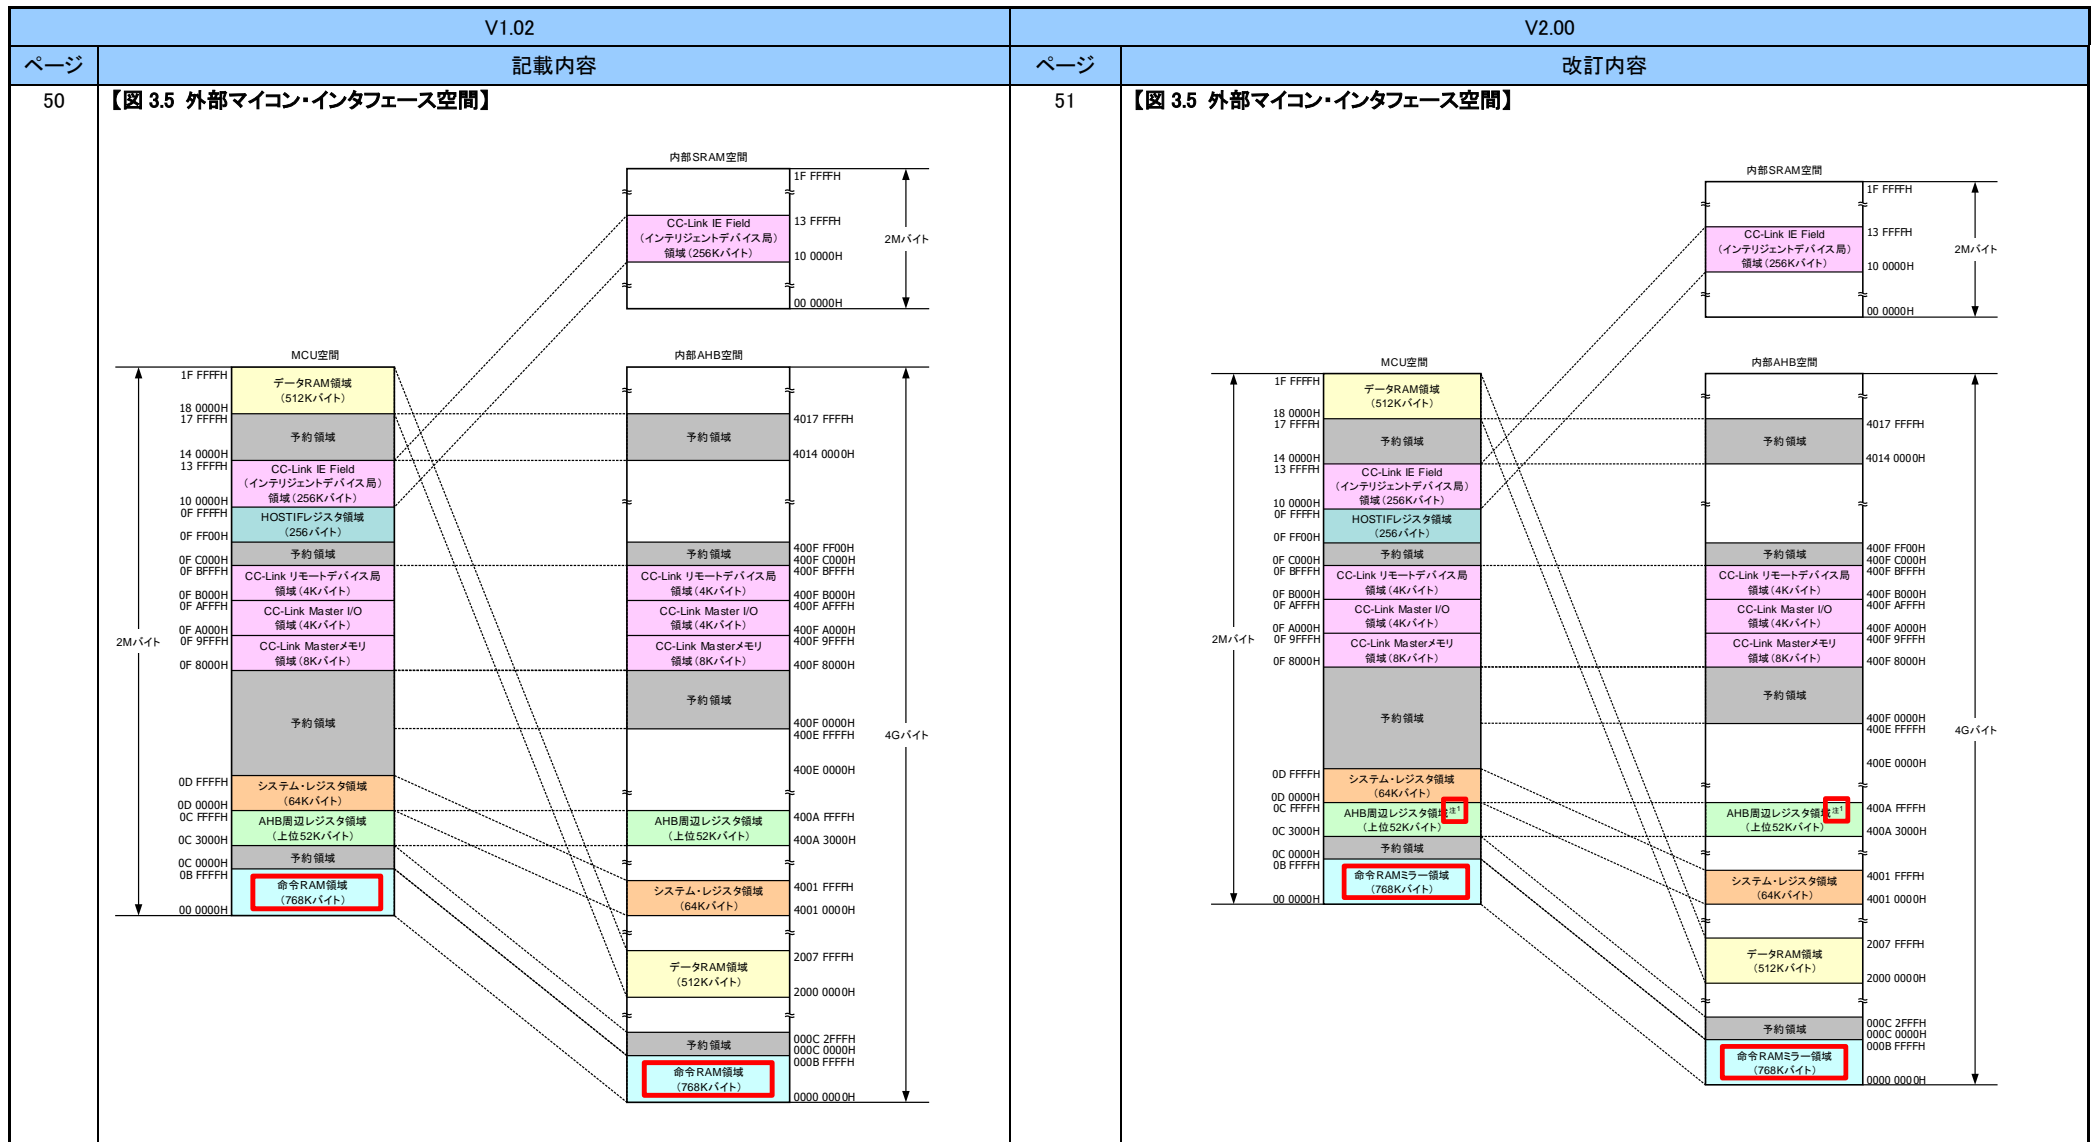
| V1.02 | | V2.00 | |
|---|---|---|---|
| ページ | 記載内容 | ページ | 改訂内容 |
| 50 | 【図 3.5 外部マイコン・インタフェース空間】 | 51 | 【図 3.5 外部マイコン・インタフェース空間】 |

内部SRAM空間
1F FFFFH
CC-Link IE Field (インテリジェントデバイス局) 領域(256Kバイト)
13 FFFFH
10 0000H
00 0000H
2Mバイト

MCU空間
1F FFFFH
データRAM領域 (512Kバイト)
18 0000H
17 FFFFH
予約領域
14 0000H
13 FFFFH
CC-Link IE Field (インテリジェントデバイス局) 領域(256Kバイト)
10 0000H
0F FFFFH
HOSTIFレジスタ領域 (256バイト)
0F FF00H
予約領域
0F C000H
0F BFFFH
CC-Link リモートデバイス局 領域(4Kバイト)
0F B000H
0F AFFFH
CC-Link Master I/O 領域(4Kバイト)
0F A000H
0F 9FFFH
CC-Link Masterメモリ 領域(8Kバイト)
0F 8000H
2Mバイト
予約領域
0D FFFFH
システム・レジスタ領域 (64Kバイト)
0D 0000H
0C FFFFH
AHB周辺レジスタ領域 (上位52Kバイト)
0C 3000H
予約領域
0C 0000H
0B FFFFH
命令RAM領域 (768Kバイト)
00 0000H

内部AHB空間
予約領域
4017 FFFFH
4014 0000H
予約領域
400F FF00H
400F C000H
400F BFFFH
CC-Link リモートデバイス局 領域(4Kバイト)
400F B000H
400F AFFFH
CC-Link Master I/O 領域(4Kバイト)
400F A000H
400F 9FFFH
CC-Link Masterメモリ 領域(8Kバイト)
400F 8000H
予約領域
400F 0000H
400E FFFFH
4Gバイト
400E 0000H
AHB周辺レジスタ領域 (上位52Kバイト)
400A FFFFH
400A 3000H
システム・レジスタ領域 (64Kバイト)
4001 FFFFH
4001 0000H
データRAM領域 (512Kバイト)
2007 FFFFH
2000 0000H
予約領域
000C 2FFFH
000C 0000H
000B FFFFH
命令RAM領域 (768Kバイト)
0000 0000H

内部SRAM空間
1F FFFFH
CC-Link IE Field (インテリジェントデバイス局) 領域(256Kバイト)
13 FFFFH
10 0000H
00 0000H
2Mバイト

MCU空間
1F FFFFH
データRAM領域 (512Kバイト)
18 0000H
17 FFFFH
予約領域
14 0000H
13 FFFFH
CC-Link IE Field (インテリジェントデバイス局) 領域(256Kバイト)
10 0000H
0F FFFFH
HOSTIFレジスタ領域 (256バイト)
0F FF00H
予約領域
0F C000H
0F BFFFH
CC-Link リモートデバイス局 領域(4Kバイト)
0F B000H
0F AFFFH
CC-Link Master I/O 領域(4Kバイト)
0F A000H
0F 9FFFH
CC-Link Masterメモリ 領域(8Kバイト)
0F 8000H
2Mバイト
予約領域
0D FFFFH
システム・レジスタ領域 (64Kバイト)
0D 0000H
0C FFFFH
AHB周辺レジスタ領域注1 (上位52Kバイト)
0C 3000H
予約領域
0C 0000H
0B FFFFH
命令RAMミラー領域 (768Kバイト)
00 0000H

内部AHB空間
予約領域
4017 FFFFH
4014 0000H
予約領域
400F FF00H
400F C000H
400F BFFFH
CC-Link リモートデバイス局 領域(4Kバイト)
400F B000H
400F AFFFH
CC-Link Master I/O 領域(4Kバイト)
400F A000H
400F 9FFFH
CC-Link Masterメモリ 領域(8Kバイト)
400F 8000H
予約領域
400F 0000H
400E FFFFH
4Gバイト
400E 0000H
AHB周辺レジスタ領域注1 (上位52Kバイト)
400A FFFFH
400A 3000H
システム・レジスタ領域 (64Kバイト)
4001 FFFFH
4001 0000H
データRAM領域 (512Kバイト)
2007 FFFFH
2000 0000H
予約領域
000C 2FFFH
000C 0000H
000B FFFFH
命令RAMミラー領域 (768Kバイト)
0000 0000H